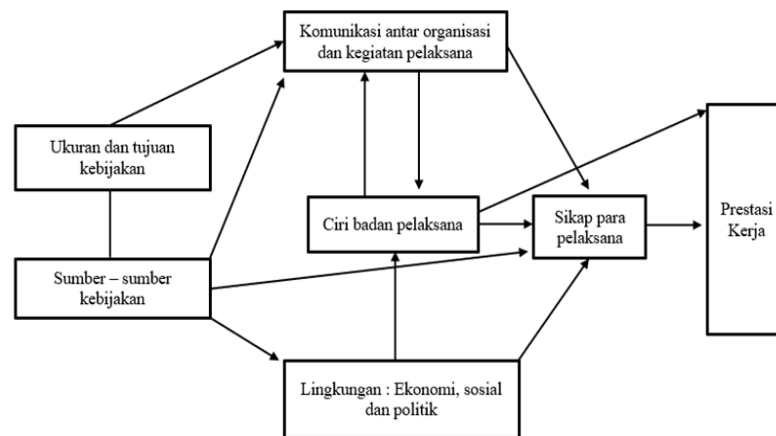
Komunikasi antar organisasi dan kegiatan pelaksana

Ukuran dan tujuan kebijakan

Ciri badan pelaksana

Sikap para pelaksana

Prestasi Kerja

Sumber – sumber kebijakan

Lingkungan : Ekonomi, sosial dan politik